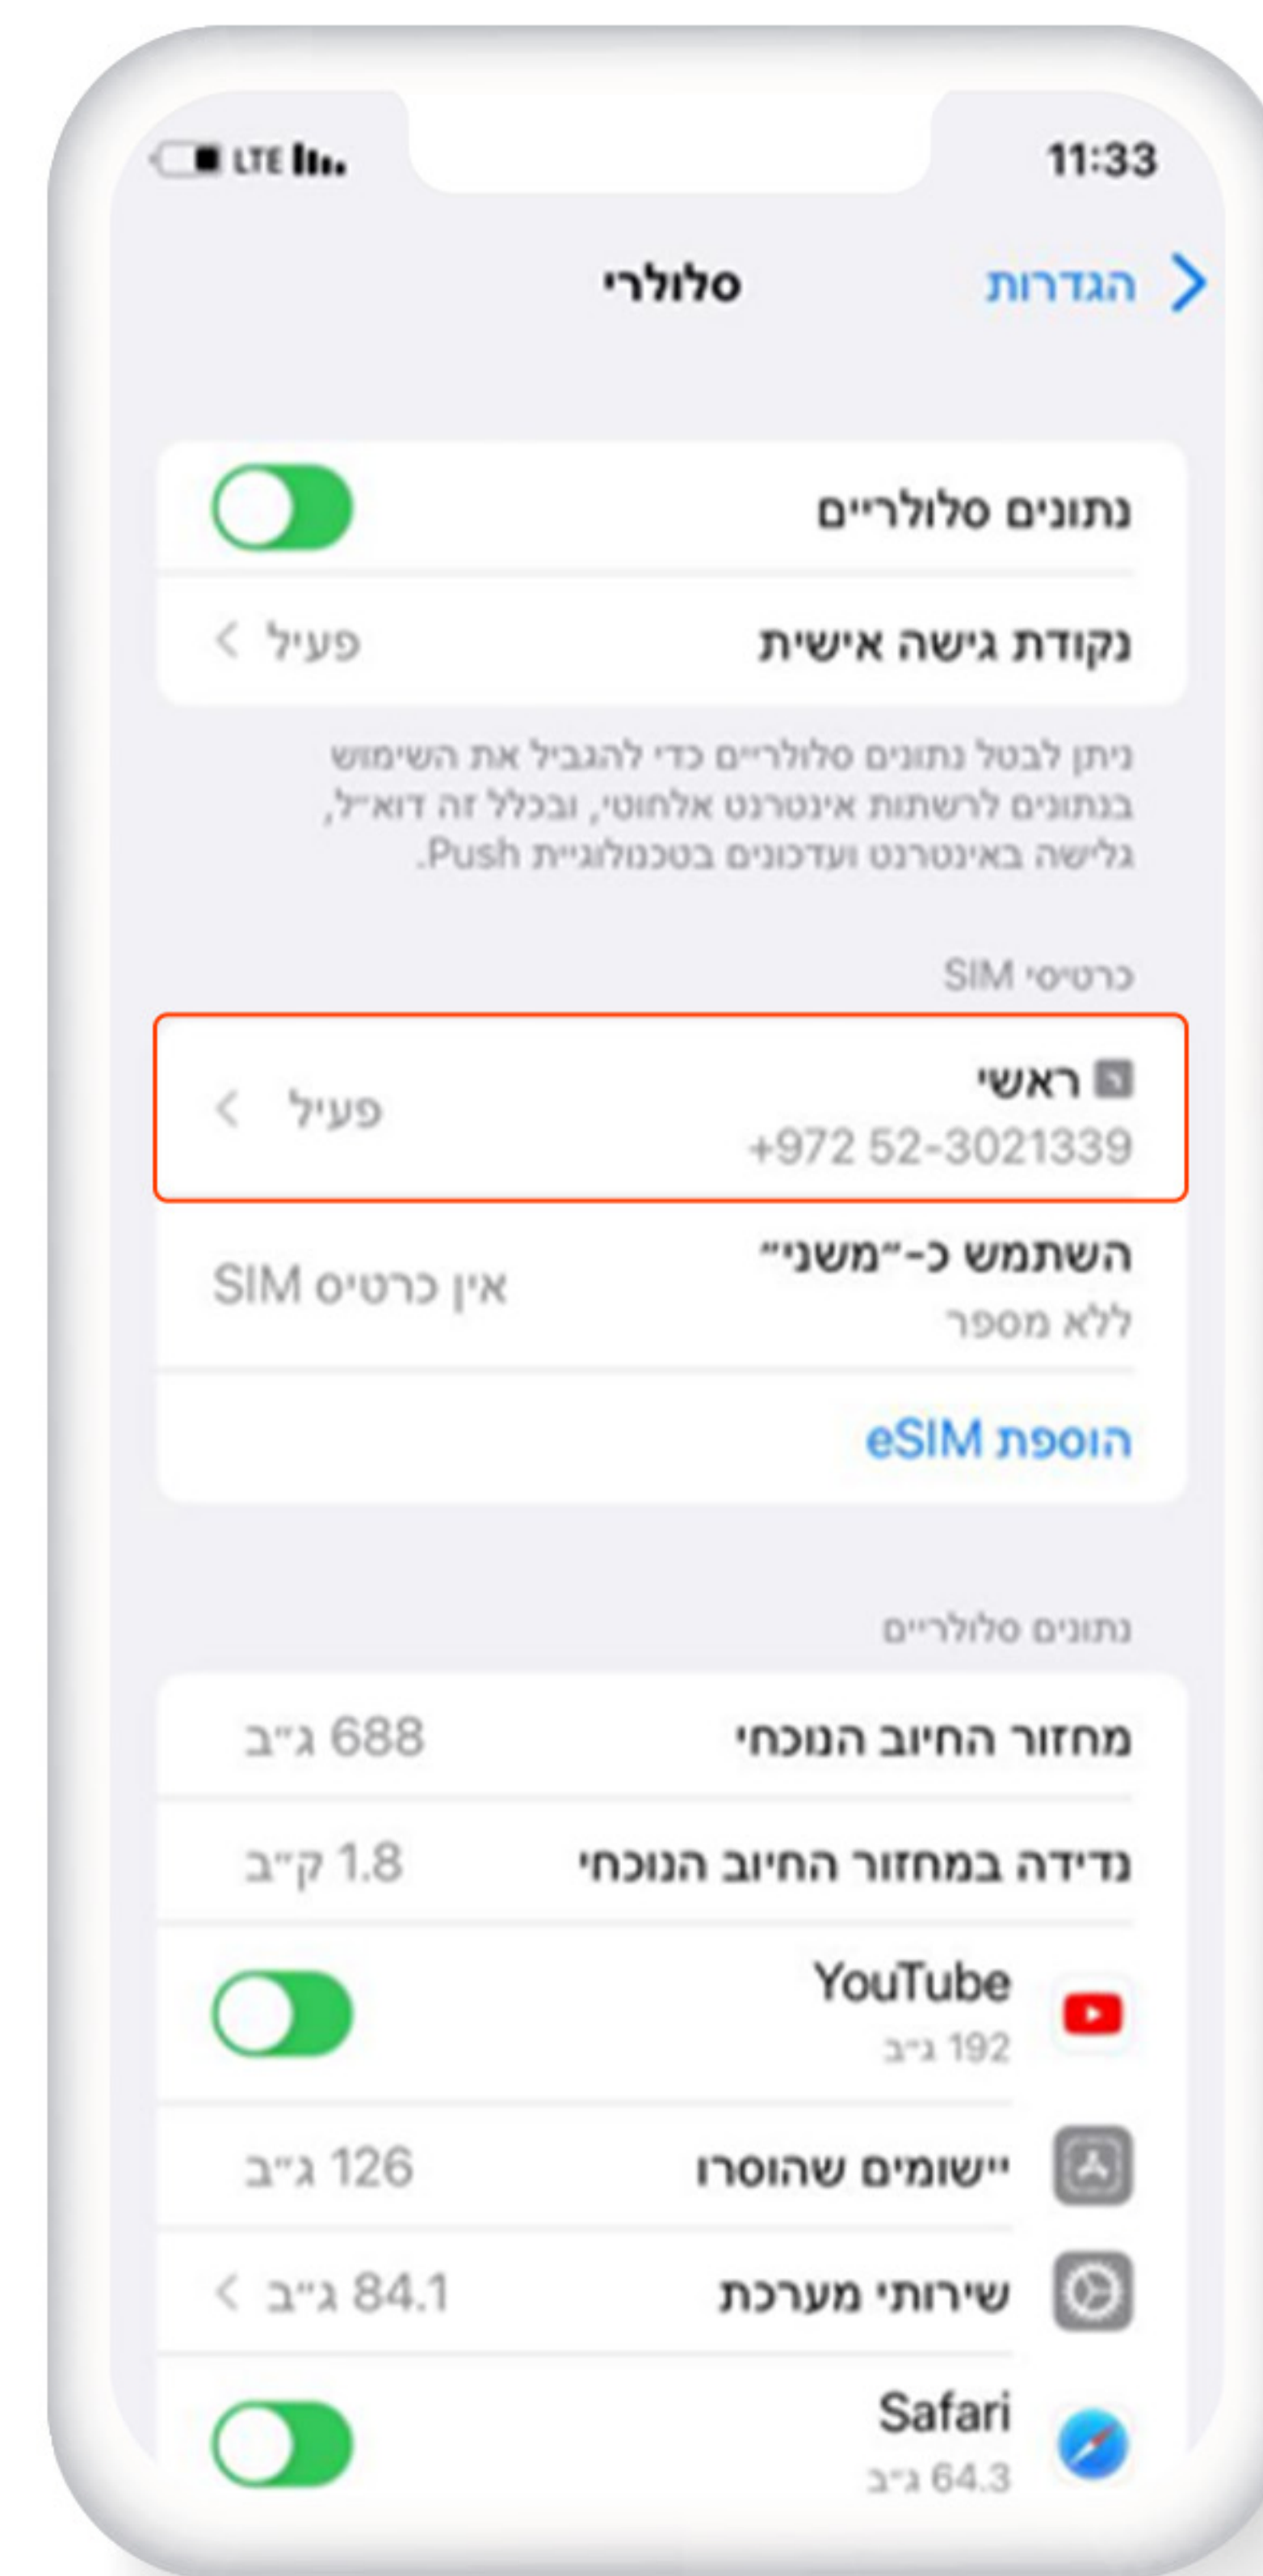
11:33
LTE

הגדרות
סלולרי

נתונים סלולריים
נקודת גישה אישית
פעיל

ניתן לבטל נתונים סלולריים כדי להגביל את השימוש בנתונים לרשתות אינטרנט אלחוטי, ובכלל זה דוא״ל, גלישה באינטרנט ועדכונים בטכנולוגיית Push.

כרטיסי SIM

ראשי
+972 52-3021339
פעיל

השתמש כ-״משני״
ללא מספר
אין כרטיס SIM

הוספת eSIM

נתונים סלולריים

מחזור החיוב הנוכחי
688 ג״ב

נדידה במחזור החיוב הנוכחי
1.8 ק״ב

YouTube
192 ג״ב

יישומים שהוסרו
126 ג״ב

שירותי מערכת
84.1 ג״ב

Safari
64.3 ג״ב